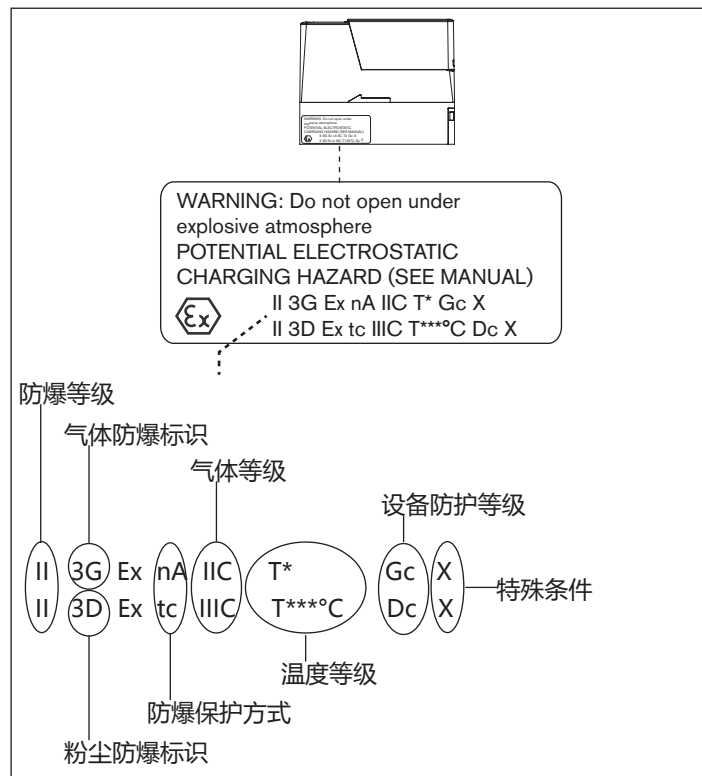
WARNING: Do not open under explosive atmosphere
POTENTIAL ELECTROSTATIC CHARGING HAZARD (SEE MANUAL)
Ex
II 3G Ex nA IIC T* Gc X
II 3D Ex tc IIIC T***°C Dc X

防爆等级
气体防爆标识
气体等级
设备防护等级

II 3G Ex nA IIC T* Gc X
II 3D Ex tc IIIC T***°C Dc X

特殊条件
温度等级
防爆保护方式
粉尘防爆标识